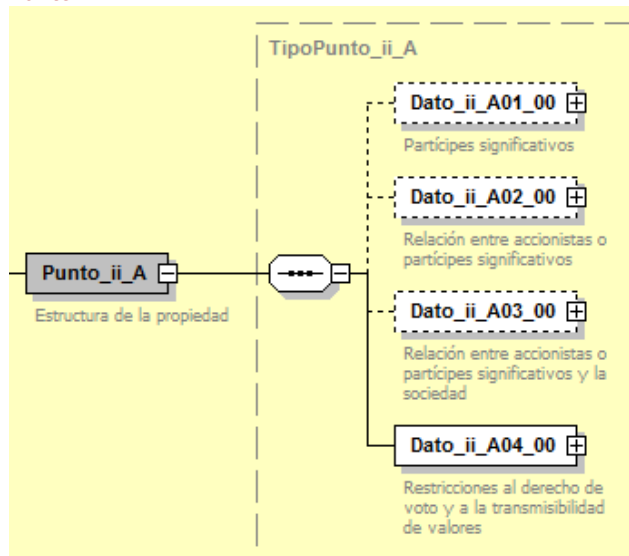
TipoPunto_ii_A

Punto_ii_A

Estructura de la propiedad

Dato_ii_A01_00

Partícipes significativos

Dato_ii_A02_00

Relación entre accionistas o partícipes significativos

Dato_ii_A03_00

Relación entre accionistas o partícipes significativos y la sociedad

Dato_ii_A04_00

Restricciones al derecho de voto y a la transmisibilidad de valores